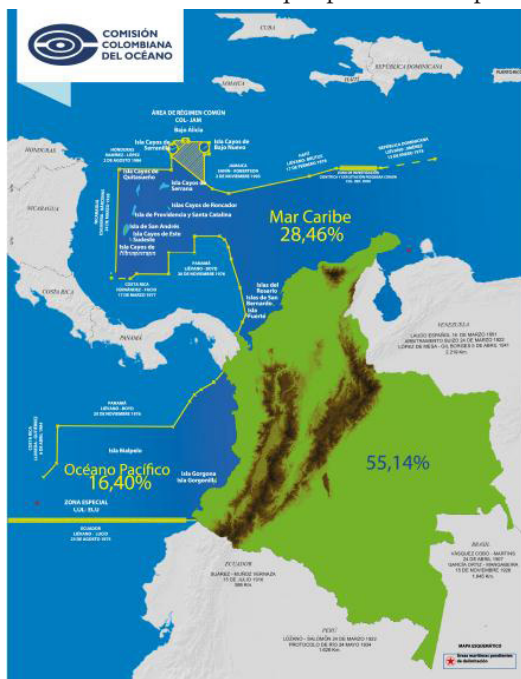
COMISIÓN COLOMBIANA DEL OCÉANO

CUBA

JAMAICA

HAITÍ

REPÚBLICA DOMINICANA

PUERTO RICO

HONDURAS

NICARAGUA

COSTA RICA

PANAMÁ

ÁREA DE RÉGIMEN COMÚN COL - JAM

Bajo Alicia

Isla Cayos de Serranilla

Isla Cayos de Bajo Nuevo

JAMAICA SANÍN - ROBERTSON 12 DE NOVIEMBRE 1993

HAITÍ LIÉVANO - BRUTUS 17 DE FEBRERO 1978

REPÚBLICA DOMINICANA LIÉVANO - JIMÉNEZ 13 DE ENERO 1978

Isla Cayos de Quitasueño

Isla Cayos de Serrana

Isla Cayos de Roncador

Isla de Providencia y Santa Catalina

Isla de San Andrés

Isla Cayos de Este Sudeste

Isla Cayos de Albuquerque

COSTA RICA FERNÁNDEZ - FACIO 17 DE MARZO 1977

PANAMÁ LIÉVANO - BOYD 20 DE NOVIEMBRE 1976

Mar Caribe 28,46%

Islas del Rosario

Islas de San Bernardo

Isla Fuerte

VENEZUELA

LAUDO ESPAÑOL 16 DE MARZO 1891

ARBITRAMENTO SUIZO 24 DE MARZO 1922

LÓPEZ DE MESA - GIL BORGES 5 DE ABRIL 1941

2.219 Km.

PANAMÁ LIÉVANO - BOYD 20 DE NOVIEMBRE 1976

Isla Malpelo

Océano Pacífico 16,40%

Isla Gorgona Isla Gorgonilla

55,14%

ZONA ESPECIAL L.U.L. 35,32

ECUADOR LIÉVANO - LUCIO 23 DE AGOSTO 1975

ECUADOR SUÁREZ - MUÑOZ VERNAZA 15 DE JULIO 1916 586 Km.

BRASIL

VÁSQUEZ COBO - MARTINS 24 DE ABRIL 1907

GARCÍA ORTIZ - MANGABEIRA 15 DE NOVIEMBRE 1928

1.645 Km.

PERÚ

LOZANO - SALOMÓN 24 DE MARZO 1922

PROTOCOLO DE RÍO 24 MAYO 1934

1.626 Km.

MAPA ESQUEMÁTICO

Áreas marítimas pendientes de delimitación